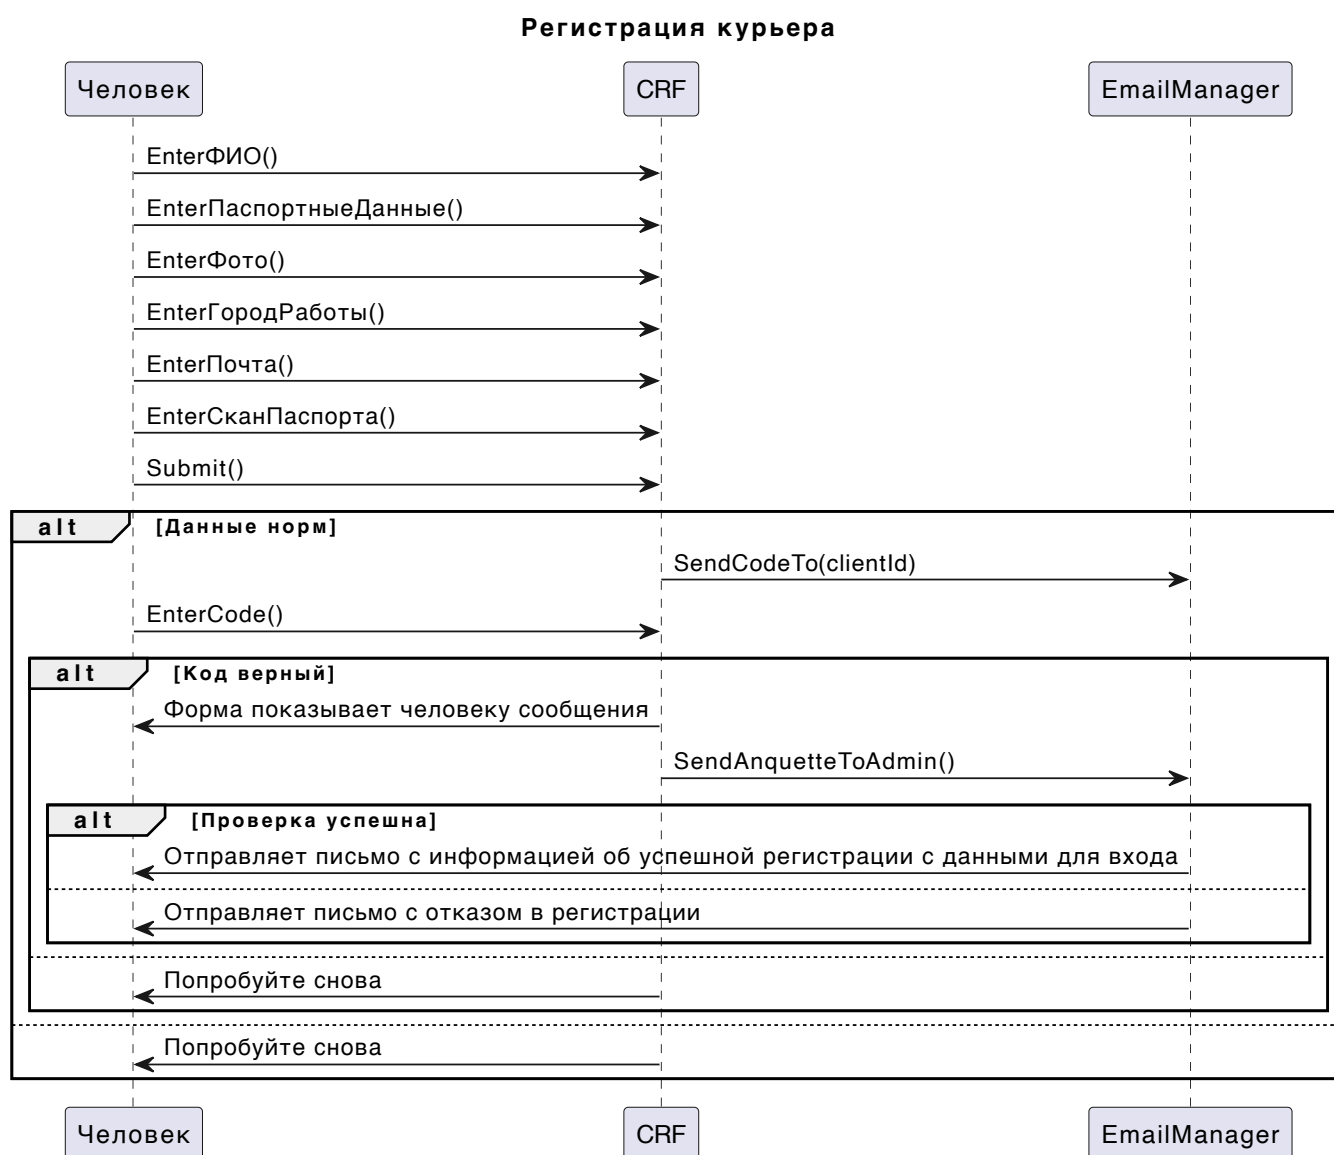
Регистрация курьера

Человек

CRF

EmailManager

EnterФИО()

EnterПаспортныеДанные()

EnterФото()

EnterГородРаботы()

EnterПочта()

EnterСканПаспорта()

Submit()

alt [Данные норм]

SendCodeTo(clientId)

EnterCode()

alt [Код верный]

Форма показывает человеку сообщения

SendAnquetteToAdmin()

alt [Проверка успешна]

Отправляет письмо с информацией об успешной регистрации с данными для входа

Отправляет письмо с отказом в регистрации

Попробуйте снова

Попробуйте снова

Человек

CRF

EmailManager